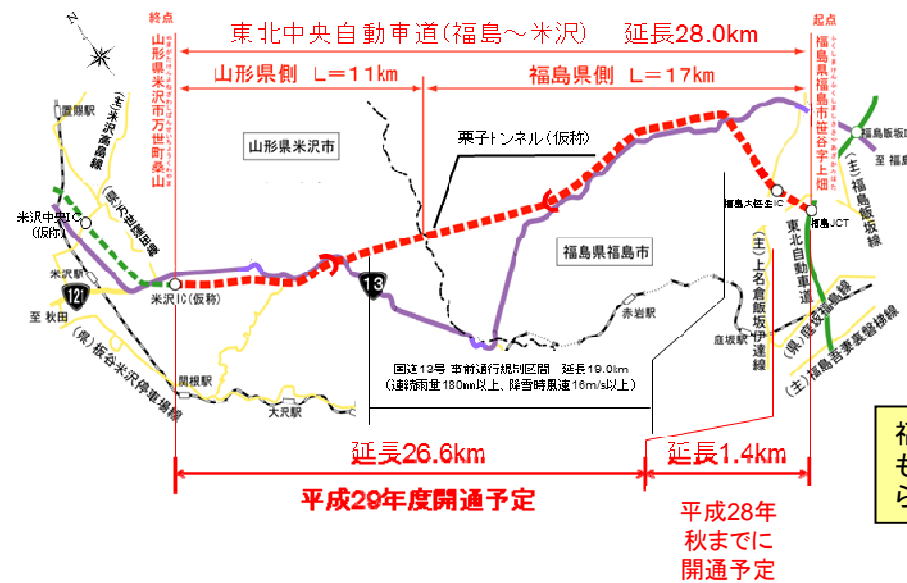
東北中央自動車道(福島～米沢)　延長28.0km

終点
山形県米沢市万世町桑山

起点
福島県福島市世谷字上畑

山形県側　L＝11km

福島県側　L＝17km

山形県米沢市

栗子トンネル(仮称)

福島県福島市

置賜駅

(主)米沢高畠線

米沢中央IC (仮称)

(県)米沢南陽線

米沢駅

121

至 秋田

米沢IC(仮称)

(県)板谷米沢停車場線

関根駅

大沢駅

13

国道13号 事前通行規制区間　延長19.0km
(連続雨量180mm以上、降雪時風速16m/s以上)

赤岩駅

庭坂駅

(主)上名倉飯坂伊達線

福島大笹生IC

福島JCT

東北自動車道

福島飯坂IC

至 福島

(主)福島飯坂線

(県)庭坂福島線

(主)福島吾妻裏磐梯線

延長26.6km

平成29年度開通予定

延長1.4km

平成28年
秋までに
開通予定

福
も
ら